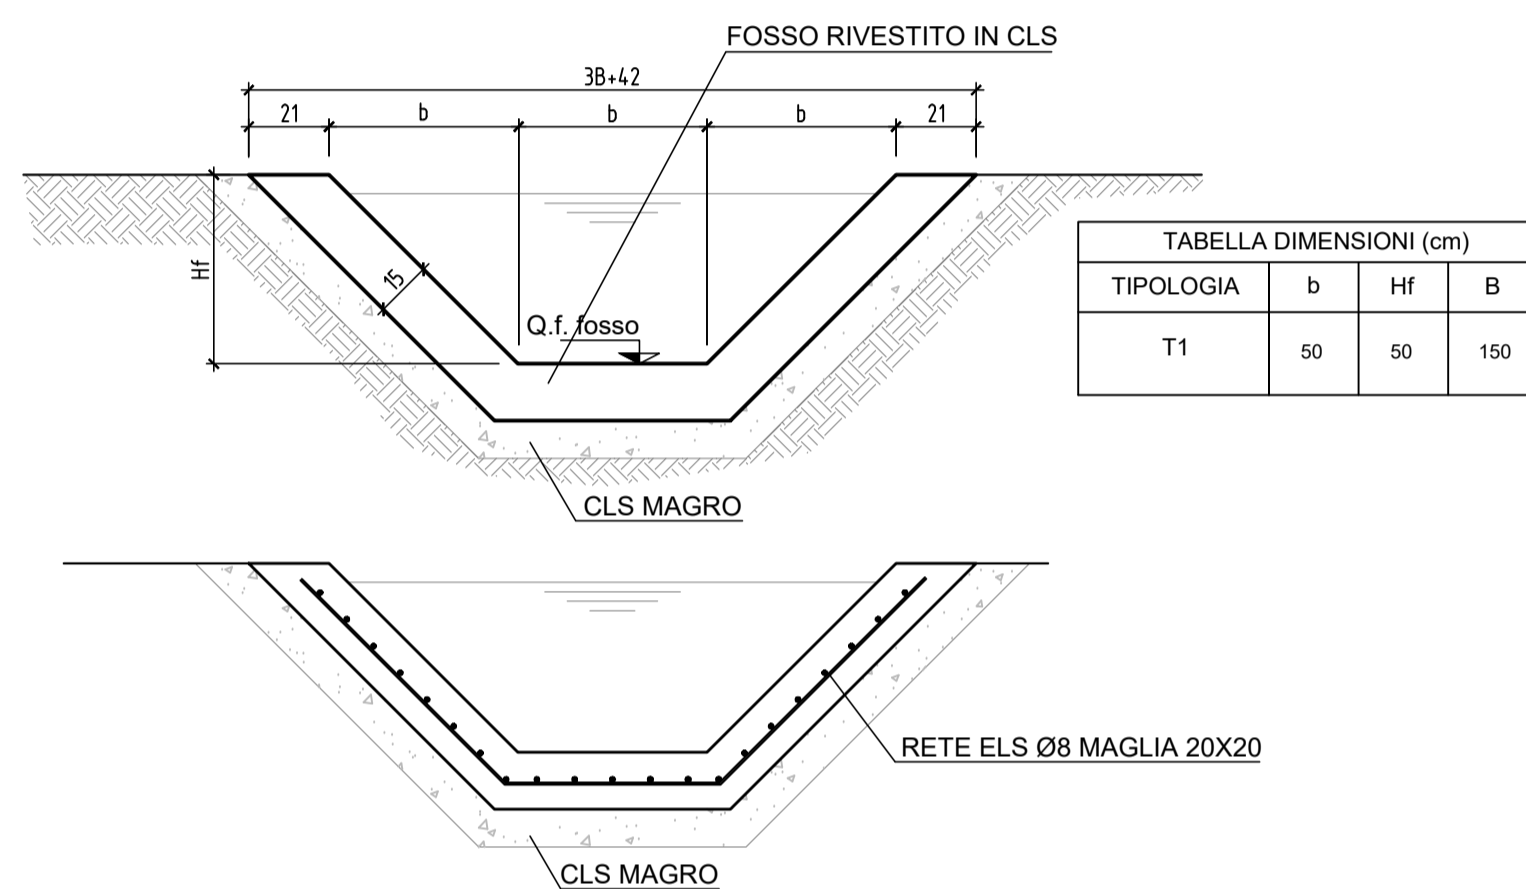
FOSSO RIVESTITO IN CLS

3B+42

21 b b b 21

Hf

15

Q.f. fosso

CLS MAGRO

| TABELLA DIMENSIONI (cm) | | | |
|---|---|---|---|
| TIPOLOGIA | b | Hf | B |
| T1 | 50 | 50 | 150 |

RETE ELS Ø8 MAGLIA 20X20

CLS MAGRO